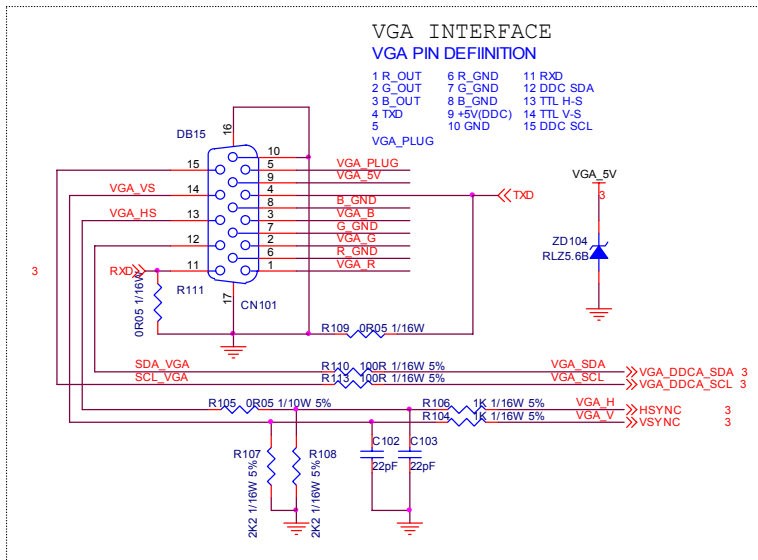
VGA INTERFACE
VGA PIN DEFIINITION

1 R_OUT
2 G_OUT
3 B_OUT
4 TXD
5
VGA_PLUG

6 R_GND
7 G_GND
8 B_GND
9 +5V(DDC)
10 GND

11 RXD
12 DDC SDA
13 TTL H-S
14 TTL V-S
15 DDC SCL

DB15
16
10
15
5
VGA_PLUG
9
VGA_5V
VGA_VS
14
4
TXD
8
B_GND
VGA_HS
13
3
VGA_B
7
G_GND
12
2
VGA_G
6
R_GND
RXD
11
1
VGA_R
3
R111
0R05 1/16W
17
CN101
R109 0R05 1/16W
VGA_5V
3
ZD104
RLZ5.6B
SDA_VGA
R110 100R 1/16W 5%
VGA_SDA
VGA_DDCA_SDA 3
SCL_VGA
R113 100R 1/16W 5%
VGA_SCL
VGA_DDCA_SCL 3
R105 0R05 1/10W 5%
R106 1K 1/16W 5%
VGA_H
HSYNC 3
R104 1K 1/16W 5%
VGA_V
VSYNC 3
R107
2K2 1/16W 5%
R108
2K2 1/16W 5%
C102
22pF
C103
22pF